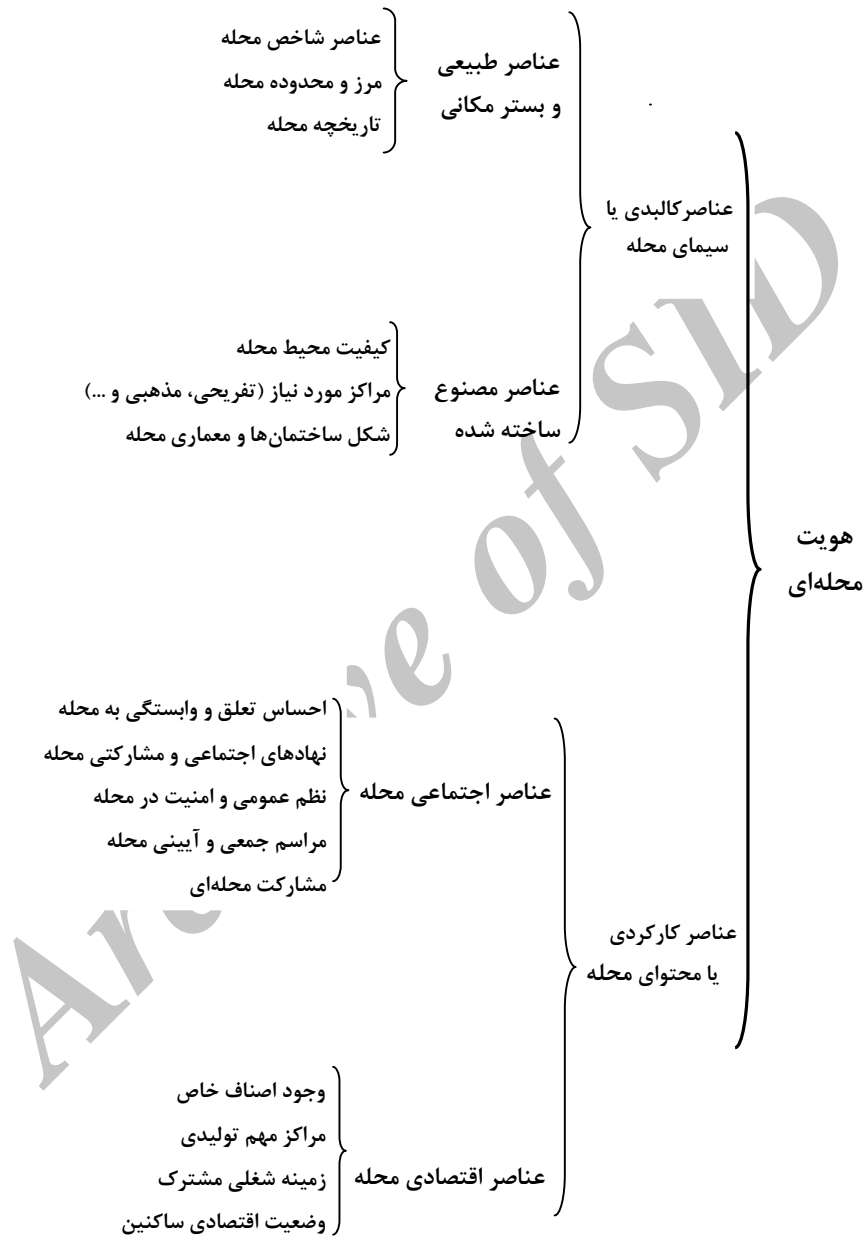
هویت محله‌ای

عناصرکالبدی یا سیمای محله

عناصر طبیعی و بستر مکانی

عناصر شاخص محله
مرز و محدوده محله
تاریخچه محله

عناصر مصنوع ساخته شده

کیفیت محیط محله
مراکز مورد نیاز (تفریحی، مذهبی و ...)
شکل ساختمان‌ها و معماری محله

عناصر کارکردی یا محتوای محله

عناصر اجتماعی محله

احساس تعلق و وابستگی به محله
نهادهای اجتماعی و مشارکتی محله
نظم عمومی و امنیت در محله
مراسم جمعی و آیینی محله
مشارکت محله‌ای

عناصر اقتصادی محله

وجود اصناف خاص
مراکز مهم تولیدی
زمینه شغلی مشترک
وضعیت اقتصادی ساکنین

Archive of SID